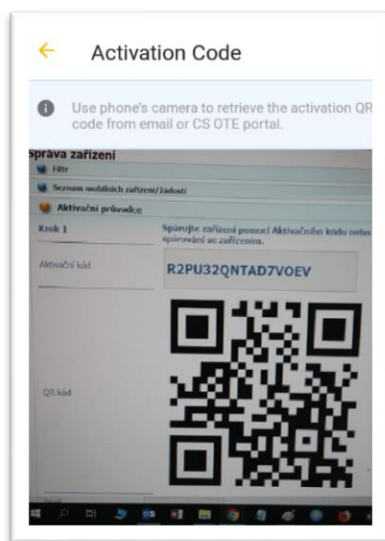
Activation Code

Use phone's camera to retrieve the activation QR code from email or CS OTE portal.

Správa zařízení

Filtr

Seznam mobilních zařízení/žádostí

Aktivační průvodce

Krok 1

Spárujte zařízení pomocí Aktivačního kódu nebo spárování se zařízením.

Aktivační kód

R2PU32QNTAD7VOEV

QR kód